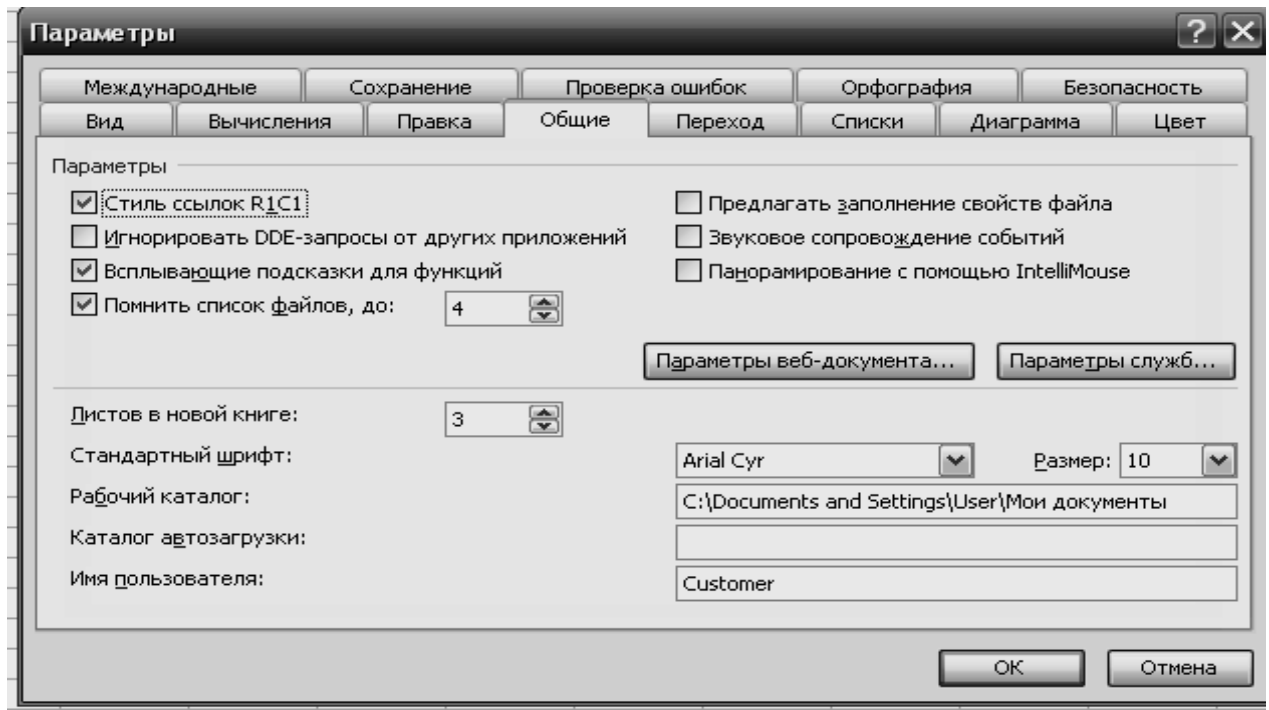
Параметры

Международные | Сохранение | Проверка ошибок | Орфография | Безопасность
Вид | Вычисления | Правка | Общие | Переход | Списки | Диаграмма | Цвет

Параметры

Стиль ссылок R1C1
Игнорировать DDE-запросы от других приложений
Всплывающие подсказки для функций
Помнить список файлов, до: 4

Предлагать заполнение свойств файла
Звуковое сопровождение событий
Панорамирование с помощью IntelliMouse

Параметры веб-документа...
Параметры служб...

Листов в новой книге: 3
Стандартный шрифт: Arial Cyr
Размер: 10
Рабочий каталог: C:\Documents and Settings\User\Мои документы
Каталог автозагрузки:
Имя пользователя: Customer

OK
Отмена